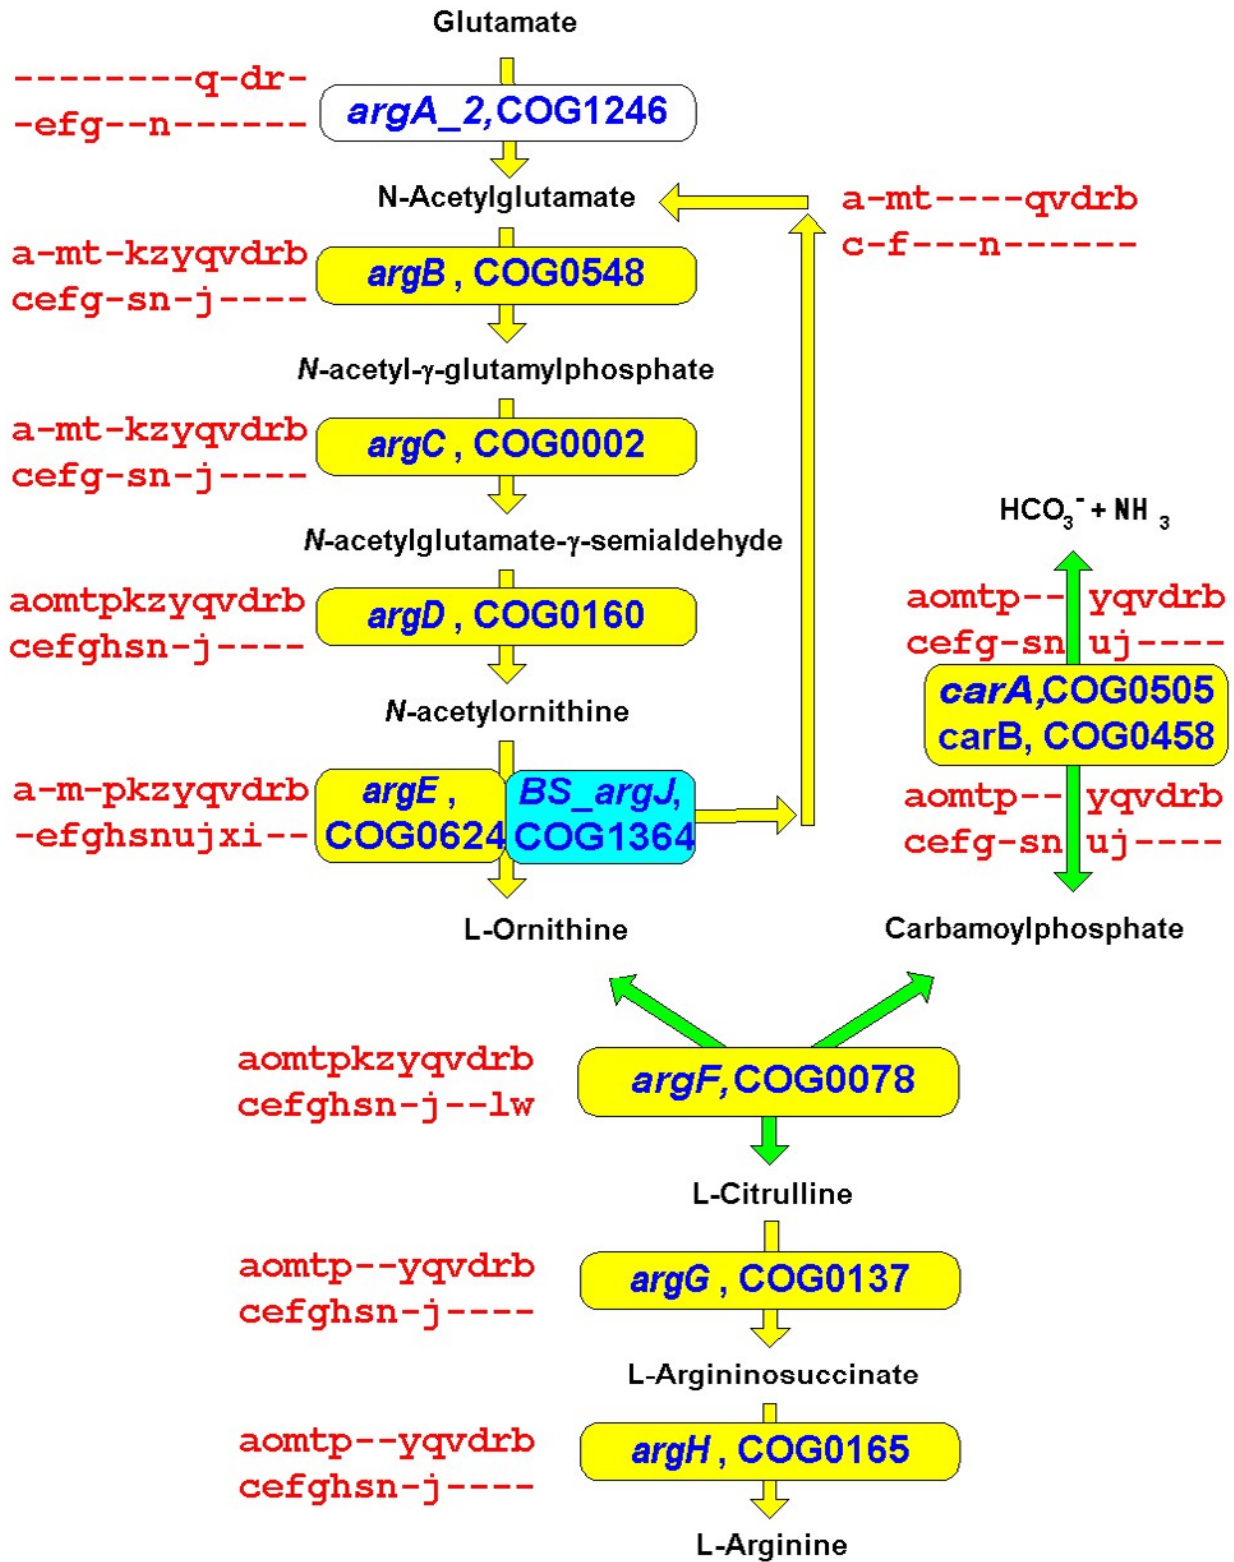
Glutamate

--------q-dr-
-efg--n------

argA_2,COG1246

N-Acetylglutamate

a-mt----qvdrb
c-f---n------

a-mt-kzyqvdrb
cefg-sn-j----

argB , COG0548

*N*-acetyl-γ-glutamylphosphate

a-mt-kzyqvdrb
cefg-sn-j----

argC , COG0002

*N*-acetylglutamate-γ-semialdehyde

$HCO_3^- + NH_3$

aomtpkzyqvdrb
cefghsn-j----

argD , COG0160

aomtp-- yqvdrb
cefg-sn uj----

carA,COG0505
carB, COG0458

*N*-acetylornithine

a-m-pkzyqvdrb
-efghsnujxi--

argE , COG0624

BS_argJ, COG1364

aomtp-- yqvdrb
cefg-sn uj----

L-Ornithine

Carbamoylphosphate

aomtpkzyqvdrb
cefghsn-j--lw

argF,COG0078

L-Citrulline

aomtp--yqvdrb
cefghsn-j----

argG , COG0137

L-Argininosuccinate

aomtp--yqvdrb
cefghsn-j----

argH , COG0165

L-Arginine